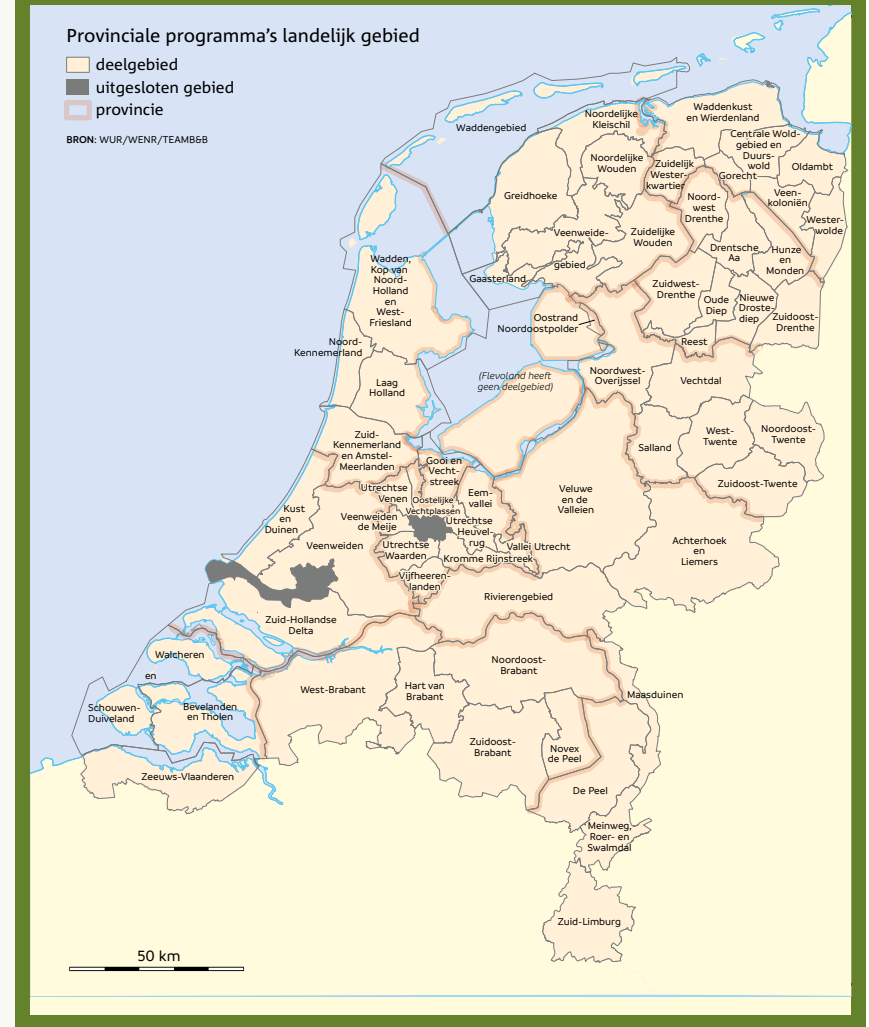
Provinciale programma's landelijk gebied

deelgebied

uitgesloten gebied

provincie

BRON: WUR/WENR/TEAMB&B

Waddengebied

Noordelijke Kleischil

Waddenkust en Wierdenland

Noordelijke Wouden

Zuidelijk Westerkwartier

Centrale Woldgebied en Duurswold

Gorecht

Oldambt

Greidhoeke

Noordwest Drenthe

Veenkoloniën

Westerwolde

Veenweidegebied

Zuidelijke Wouden

Drentsche Aa

Hunze en Monden

Wadden, Kop van Noord-Holland en West-Friesland

Gaasterland

Zuidwest-Drenthe

Oude Diep

Nieuwe Drostediep

Zuidoost-Drenthe

Oostrand Noordoostpolder

Noord-Kennemerland

Reest

(Flevoland heeft geen deelgebied)

Noordwest-Overijssel

Vechtdal

Laag Holland

Salland

West-Twente

Noordoost-Twente

Zuid-Kennemerland en Amstel-Meerlanden

Gooi en Vechtstreek

Zuidoost-Twente

Utrechtse Venen

Oostelijke Vechtplassen

Eemvallei

Veluwe en de Valleien

Kust en Duinen

Veenweiden de Meije

Utrechtse Heuvelrug

Achterhoek en Liemers

Veenweiden

Utrechtse Waarden

Kromme Rijnstreek

Vallei Utrecht

Vijfheerenlanden

Rivierengebied

Zuid-Hollandse Delta

Walcheren

Noordoost-Brabant

en

West-Brabant

Hart van Brabant

Maasduinen

Schouwen-Duiveland

Bevelanden en Tholen

Zuidoost-Brabant

Novex de Peel

Zeeuws-Vlaanderen

De Peel

Meinweg, Roer- en Swalmdal

Zuid-Limburg

50 km